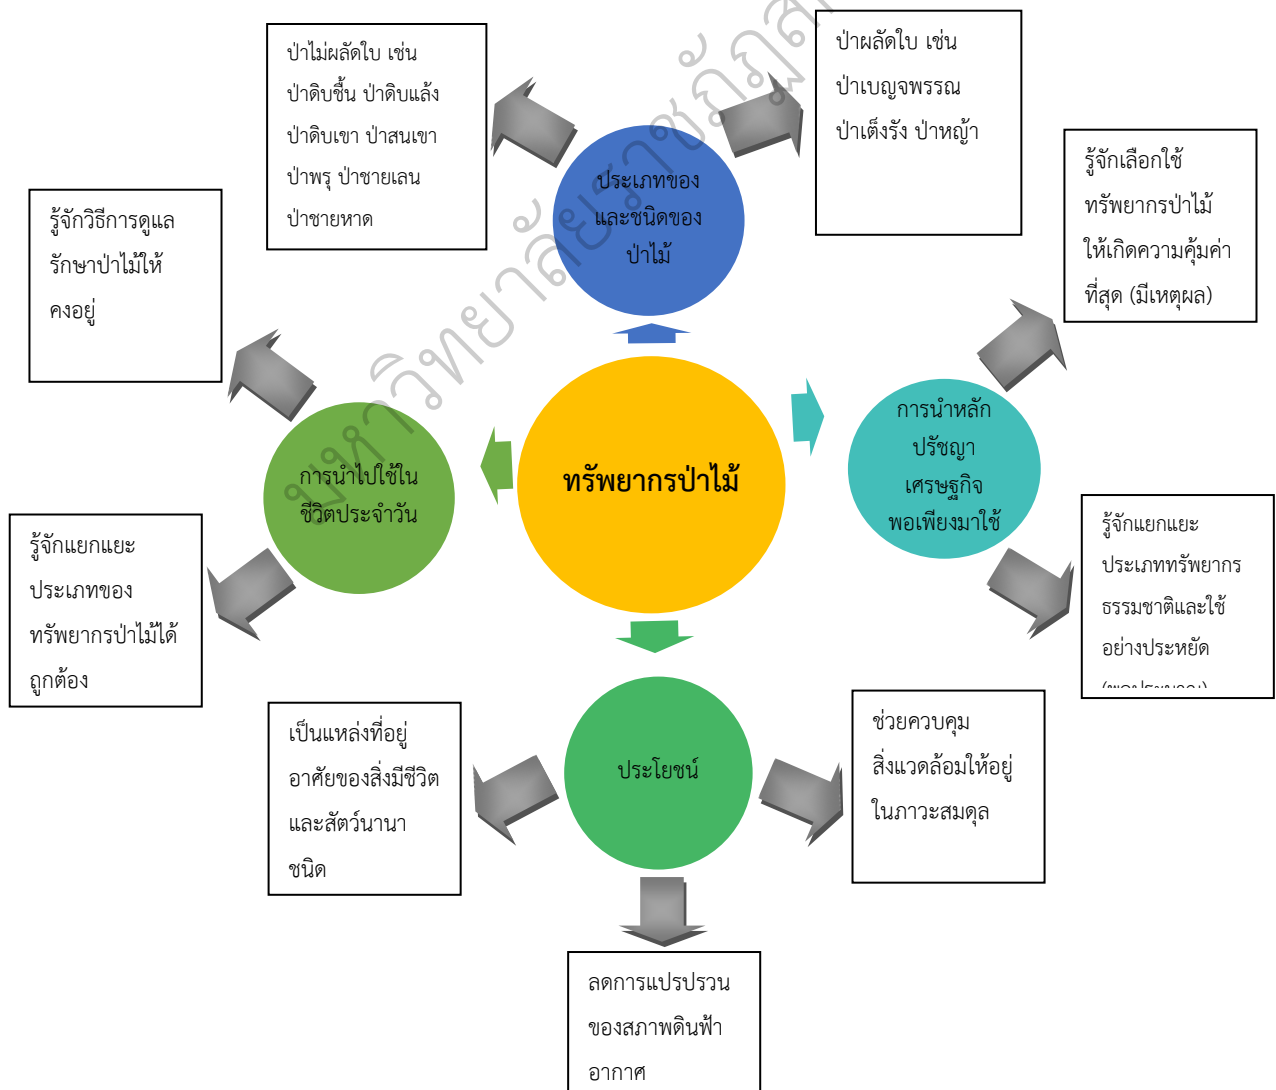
ป่าไม่ผลัดใบ เช่น ป่าดิบชื้น ป่าดิบแล้ง ป่าดิบเขา ป่าสนเขา ป่าพรุ ป่าชายเลน ป่าชายหาด

ป่าผลัดใบ เช่น ป่าเบญจพรรณ ป่าเต็งรัง ป่าหญ้า

ประเภทของและชนิดของป่าไม้

รู้จักเลือกใช้ทรัพยากรป่าไม้ให้เกิดความคุ้มค่าที่สุด (มีเหตุผล)

รู้จักวิธีการดูแลรักษาป่าไม้ให้คงอยู่

การนำไปใช้ในชีวิตประจำวัน

ทรัพยากรป่าไม้

การนำหลักปรัชญาเศรษฐกิจพอเพียงมาใช้

รู้จักแยกแยะประเภทของทรัพยากรป่าไม้ได้ถูกต้อง

รู้จักแยกแยะประเภททรัพยากรธรรมชาติและใช้อย่างประหยัด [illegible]

ประโยชน์

เป็นแหล่งที่อยู่อาศัยของสิ่งมีชีวิตและสัตว์นานาชนิด

ช่วยควบคุมสิ่งแวดล้อมให้อยู่ในภาวะสมดุล

ลดการแปรปรวนของสภาพดินฟ้าอากาศ

มหาวิทยาลัยราชภัฏ